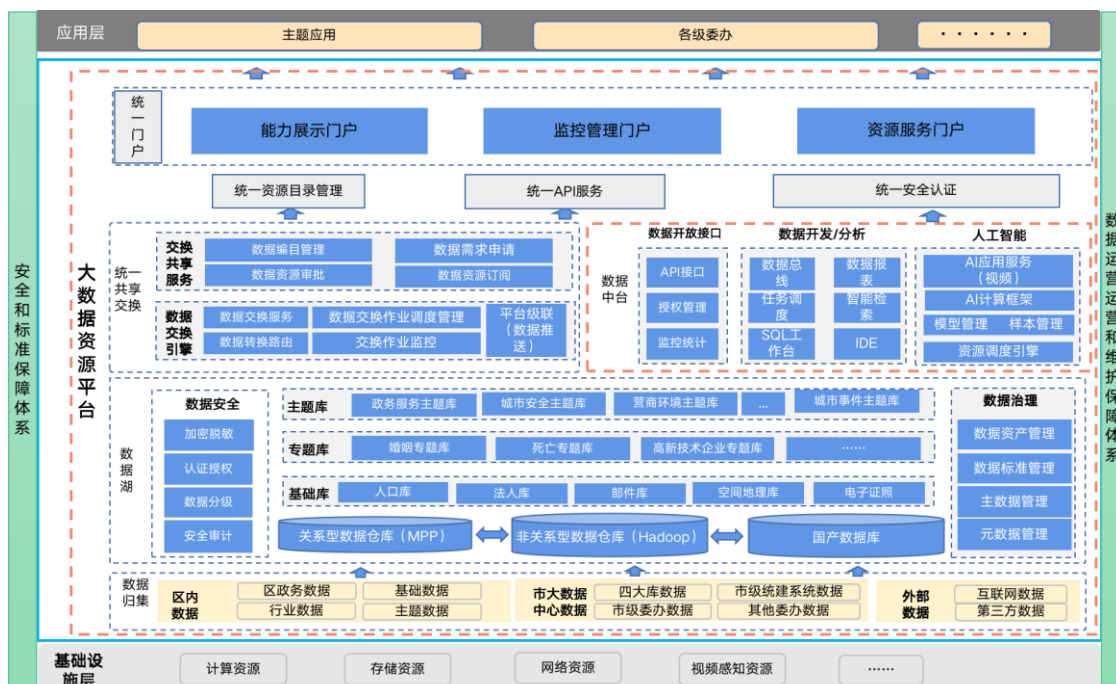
应用层
主题应用
各级委办
· · · · · ·

安全和标准保障体系

大数据资源平台

统一门户
能力展示门户
监控管理门户
资源服务门户

统一资源目录管理
统一API服务
统一安全认证

统一共享交换
交换共享服务
数据编目管理
数据需求申请
数据资源审批
数据资源订阅
数据交换引擎
数据交换服务
数据交换作业调度管理
平台级联（数据推送）
数据转换路由
交换作业监控

数据中台
数据开放接口
API接口
授权管理
监控统计
数据开发/分析
数据总线
数据报表
任务调度
智能检索
SQL工作台
IDE
人工智能
AI应用服务（视频）
AI计算框架
模型管理
样本管理
资源调度引擎

数据湖
数据安全
加密脱敏
认证授权
数据分级
安全审计
主题库
政务服务主题库
城市安全主题库
营商环境主题库
...
城市事件主题库
专题库
婚姻专题库
死亡专题库
高新技术企业专题库
......
基础库
人口库
法人库
部件库
空间地理库
电子证照
关系型数据仓库（MPP）
非关系型数据仓库（Hadoop）
国产数据库
数据治理
数据资产管理
数据标准管理
主数据管理
元数据管理

数据归集
区内数据
区政务数据
基础数据
行业数据
主题数据
市大数据中心数据
四大库数据
市级统建系统数据
市级委办数据
其他委办数据
外部数据
互联网数据
第三方数据

数据运营运维保障体系

基础设施层
计算资源
存储资源
网络资源
视频感知资源
......